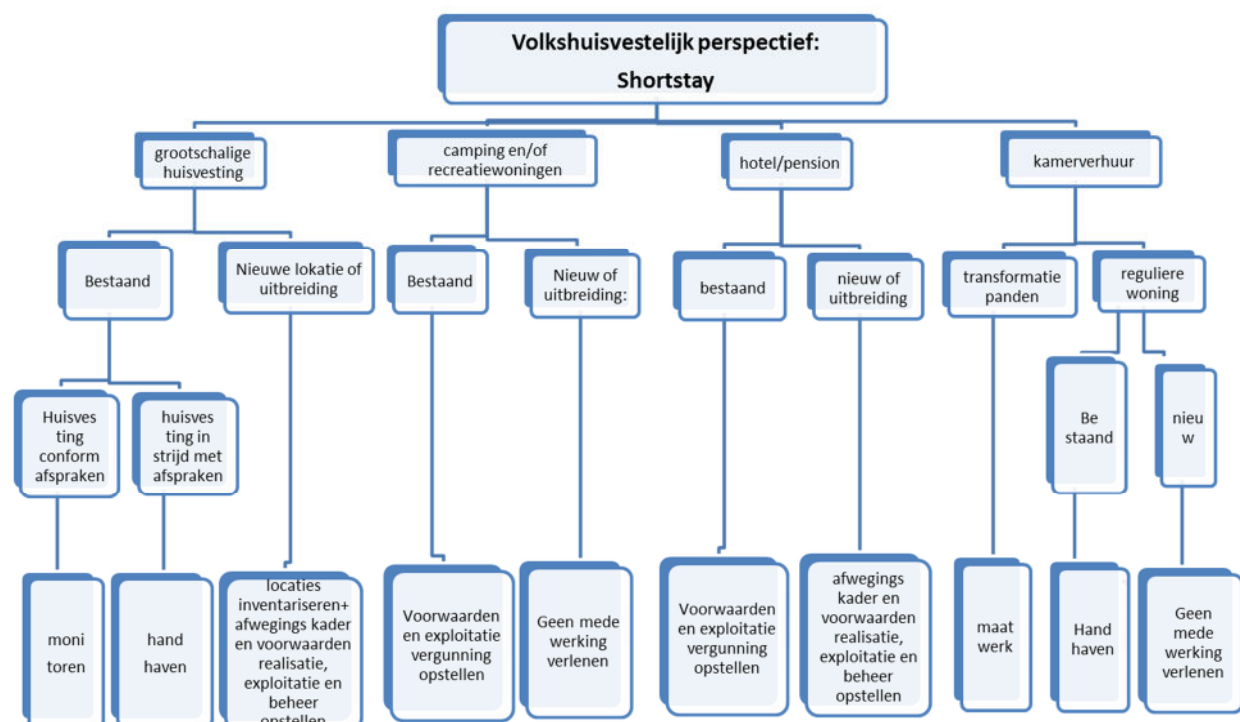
Volkshuisvestelijk perspectief: Shortstay

grootschalige huisvesting

Bestaand

Huisvesting conform afspraken

moni toren

huisvesting in strijd met afspraken

hand haven

Nieuwe lokatie of uitbreiding

locaties inventariseren+ afwegings kader en voorwaarden realisatie, exploitatie en beheer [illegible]

camping en/of recreatiewoningen

Bestaand

Voorwaarden en exploitatie vergunning opstellen

Nieuw of uitbreiding:

Geen mede werking verlenen

hotel/pension

bestaand

Voorwaarden en exploitatie vergunning opstellen

nieuw of uitbreiding

afwegings kader en voorwaarden realisatie, exploitatie en beheer opstellen

kamerverhuur

transformatie panden

maat werk

reguliere woning

Be staand

Hand haven

nieu w

Geen mede werking verlenen